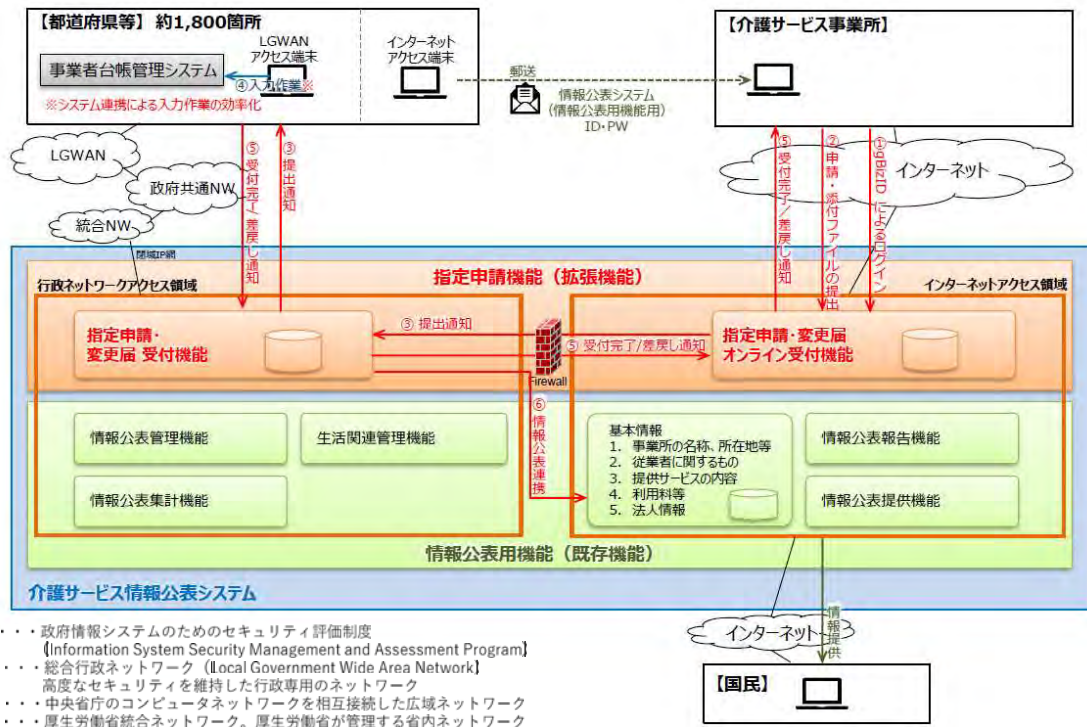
【都道府県等】約1,800箇所

LGWAN
アクセス端末

インターネット
アクセス端末

事業者台帳管理システム

④入力作業※

※システム連携による入力作業の効率化

郵送

情報公表システム
(情報公表用機能用)
ID・PW

【介護サービス事業所】

LGWAN

政府共通NW

統合NW

閉域IP網

⑤受付完了/差戻し通知

③提出通知

⑤受付完了/差戻し通知

②申請・添付ファイルの提出

①gBizIDによるログイン

インターネット

指定申請機能(拡張機能)

行政ネットワークアクセス領域

インターネットアクセス領域

指定申請・
変更届 受付機能

③ 提出通知

⑤ 受付完了/差戻し通知

Firewall

指定申請・変更届
オンライン受付機能

⑥情報公表連携

情報公表管理機能

生活関連管理機能

情報公表集計機能

基本情報
1. 事業所の名称、所在地等
2. 従業者に関するもの
3. 提供サービスの内容
4. 利用料等
5. 法人情報

情報公表報告機能

情報公表提供機能

情報公表用機能(既存機能)

介護サービス情報公表システム

情報提供

インターネット

【国民】

・・・政府情報システムのためのセキュリティ評価制度
(Information System Security Management and Assessment Program)
・・・総合行政ネットワーク(Local Government Wide Area Network)
高度なセキュリティを維持した行政専用のネットワーク
・・・中央省庁のコンピュータネットワークを相互接続した広域ネットワーク
・・・厚生労働省統合ネットワーク。厚生労働省が管理する省内ネットワーク